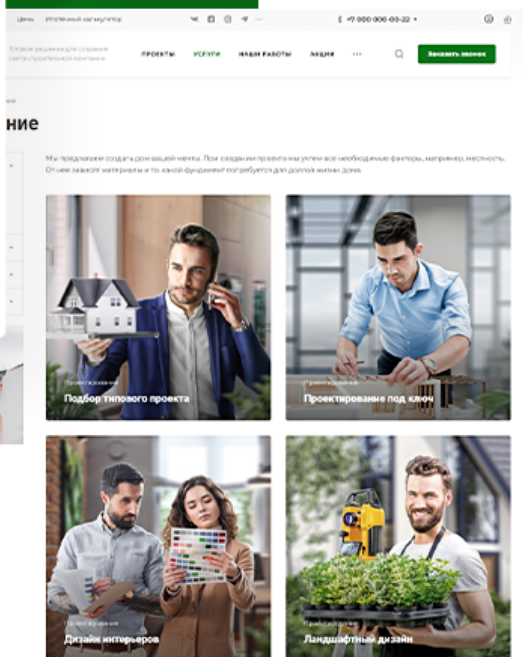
Цены Ипотечный калькулятор

+7 000 000-00-22

Готовое решение для создания сайта строительной компании

ПРОЕКТЫ УСЛУГИ НАШИ РАБОТЫ АКЦИИ ···

Заказать звонок

ние

Мы предлагаем создать дом вашей мечты. При создании проекта мы учтем все необходимые факторы, например, местность. От нее зависят материалы и то, какой фундамент потребуется для долгой жизни дома.

Проектирование
Подбор типового проекта

Проектирование
Проектирование под ключ

Дизайн интерьеров

Проектирование
Ландшафтный дизайн